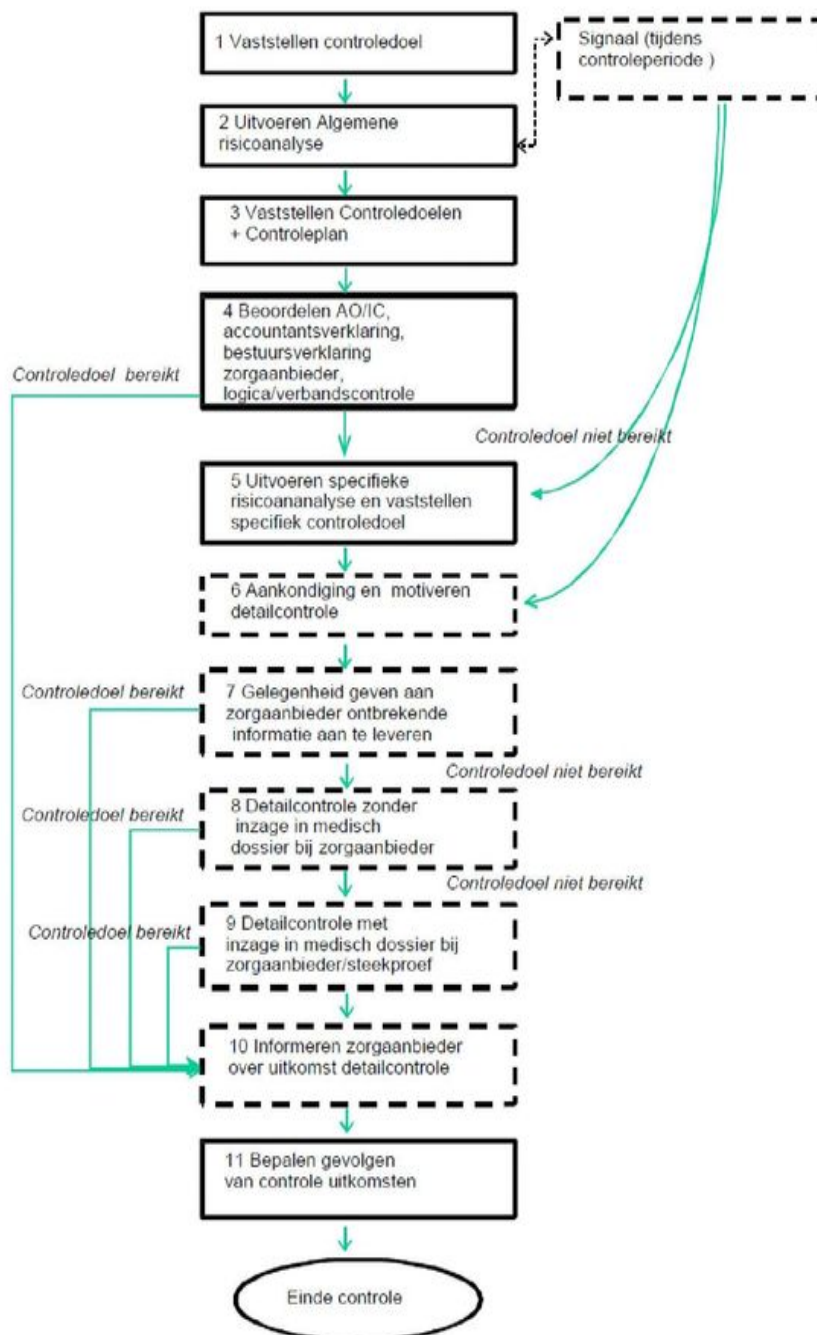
1 Vaststellen controledoel

Signaal (tijdens controleperiode )

2 Uitvoeren Algemene risicoanalyse

3 Vaststellen Controledoelen + Controleplan

4 Beoordelen AO/IC, accountantsverklaring, bestuursverklaring zorgaanbieder, logica/verbandscontrole

Controledoel bereikt

Controledoel niet bereikt

5 Uitvoeren specifieke risicoananalyse en vaststellen specifiek controledoel

6 Aankondiging en motiveren detailcontrole

Controledoel bereikt

7 Gelegenheid geven aan zorgaanbieder ontbrekende informatie aan te leveren

Controledoel niet bereikt

Controledoel bereikt

8 Detailcontrole zonder inzage in medisch dossier bij zorgaanbieder

Controledoel niet bereikt

Controledoel bereikt

9 Detailcontrole met inzage in medisch dossier bij zorgaanbieder/steekproef

10 Informeren zorgaanbieder over uitkomst detailcontrole

11 Bepalen gevolgen van controle uitkomsten

Einde controle